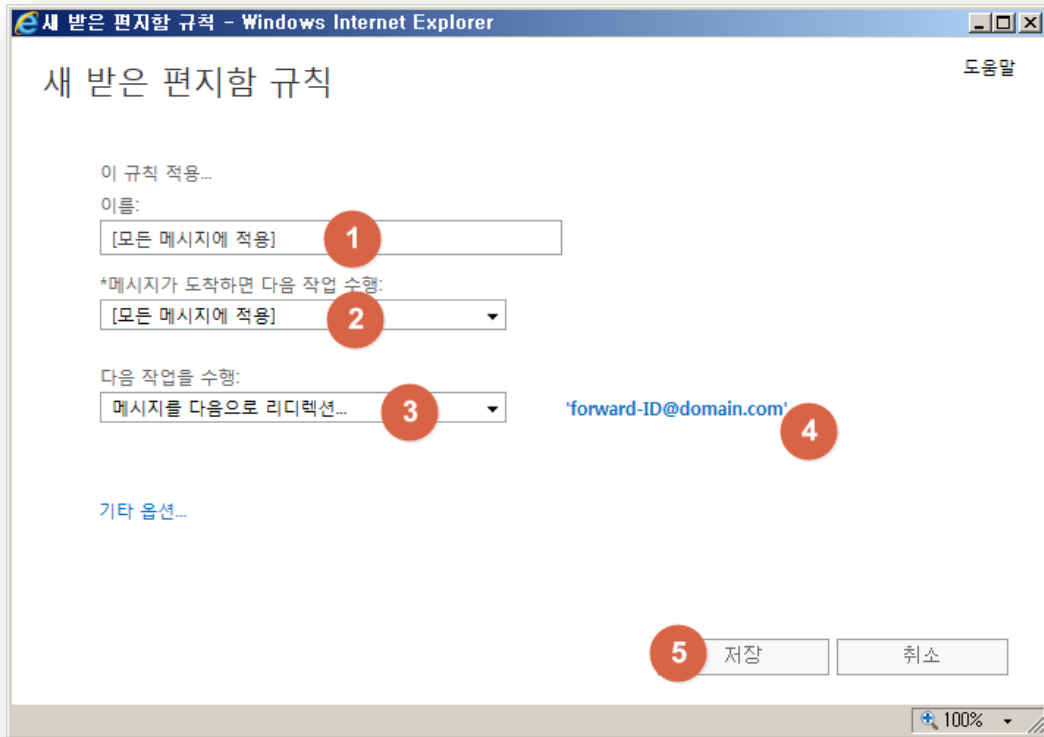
새 받은 편지함 규칙 - Windows Internet Explorer

새 받은 편지함 규칙

도움말

이 규칙 적용...

이름:

[모든 메시지에 적용]

1

*메시지가 도착하면 다음 작업 수행:

[모든 메시지에 적용]

2

다음 작업을 수행:

메시지를 다음으로 리디렉션...

3

'forward-ID@domain.com'

4

기타 옵션...

5

저장

취소

100%